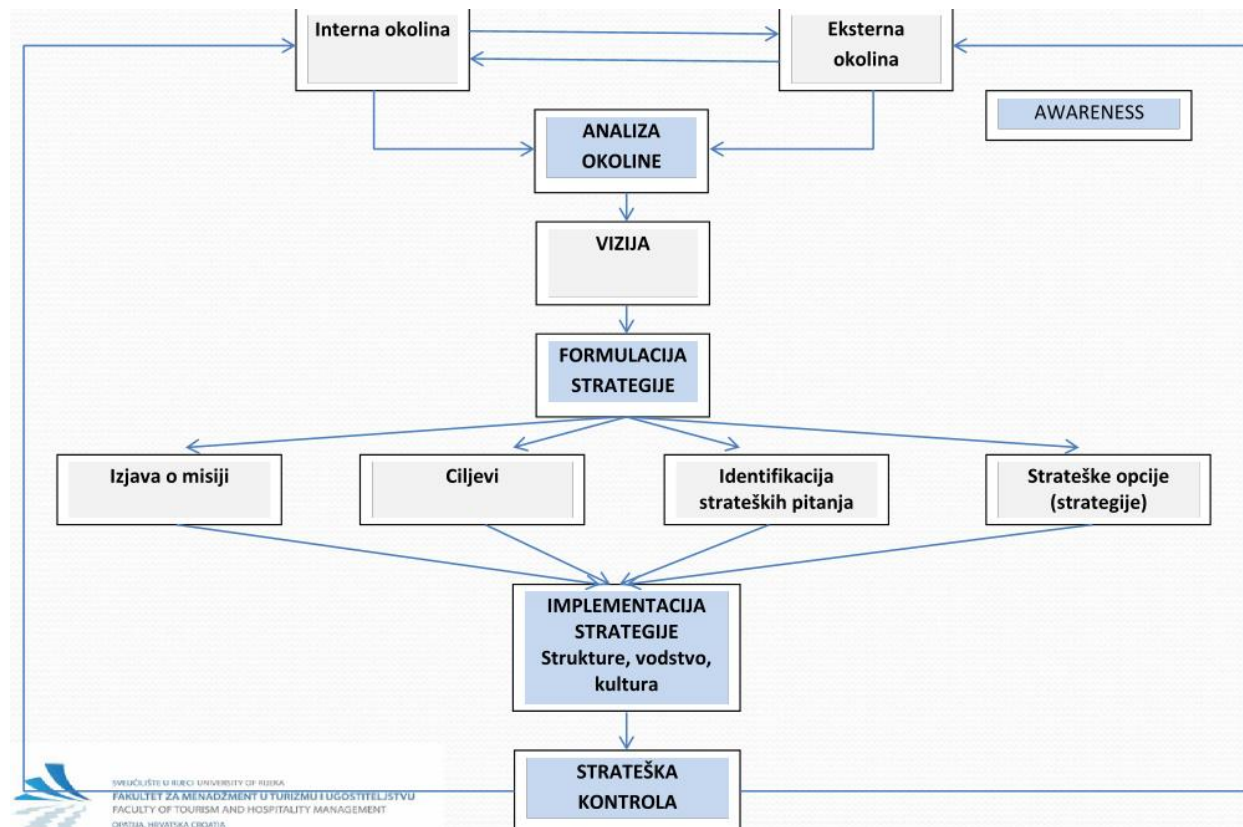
Interna okolina

Eksterna okolina

AWARENESS

ANALIZA OKOLINE

VIZIJA

FORMULACIJA STRATEGIJE

Izjava o misiji

Ciljevi

Identifikacija strateških pitanja

Strateške opcije (strategije)

IMPLEMENTACIJA STRATEGIJE Strukture, vodstvo, kultura

STRATEŠKA KONTROLA

SVEUČILIŠTE U RIJECI UNIVERSITY OF RIJEKA
FAKULTET ZA MENADŽMENT U TURIZMU I UGOSTITELJSTVU
FACULTY OF TOURISM AND HOSPITALITY MANAGEMENT
OPATIJA, HRVATSKA CROATIA